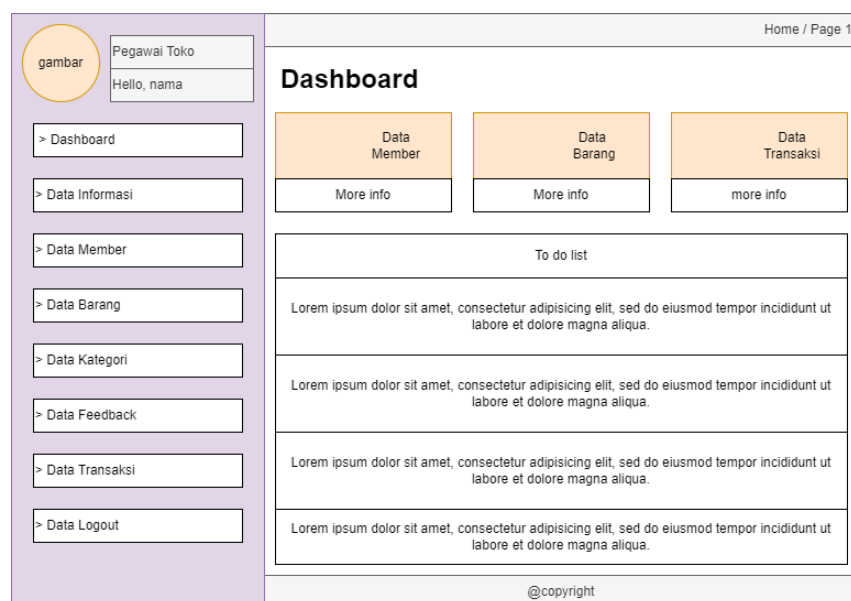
gambar

Pegawai Toko

Hello, nama

> Dashboard

> Data Informasi

> Data Member

> Data Barang

> Data Kategori

> Data Feedback

> Data Transaksi

> Data Logout

Home / Page 1

Dashboard

Data Member

More info

Data Barang

More info

Data Transaksi

more info

To do list

Lorem ipsum dolor sit amet, consectetur adipisicing elit, sed do eiusmod tempor incididunt ut labore et dolore magna aliqua.

Lorem ipsum dolor sit amet, consectetur adipisicing elit, sed do eiusmod tempor incididunt ut labore et dolore magna aliqua.

Lorem ipsum dolor sit amet, consectetur adipisicing elit, sed do eiusmod tempor incididunt ut labore et dolore magna aliqua.

Lorem ipsum dolor sit amet, consectetur adipisicing elit, sed do eiusmod tempor incididunt ut labore et dolore magna aliqua.

@copyright